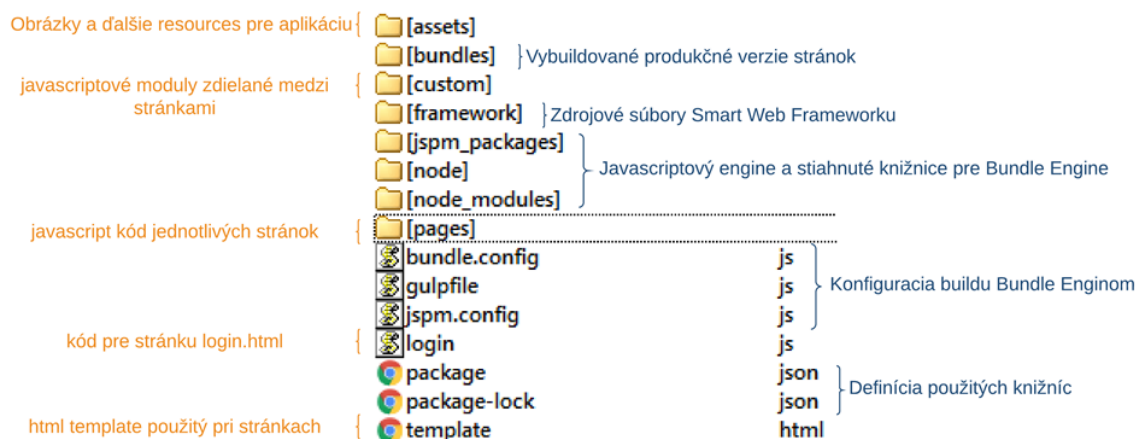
Obrázky a ďalšie resources pre aplikáciu [assets]
[bundles] Vybuildované produkčné verzie stránok
javascriptové moduly zdielané medzi stránkami [custom]
[framework] Zdrojové súbory Smart Web Frameworku
[jspm_packages]
[node] Javascriptový engine a stiahnuté knižnice pre Bundle Engine
[node_modules]
javascript kód jednotlivých stránok [pages]

| | | |
|---|---|---|
| bundle.config | js | Konfiguracia buildu Bundle Enginom |
| gulpfile | js | |
| jspm.config | js | |
| login | js | kód pre stránku login.html |
| package | json | Definícia použitých knižníc |
| package-lock | json | |
| template | html | html template použitý pri stránkach |